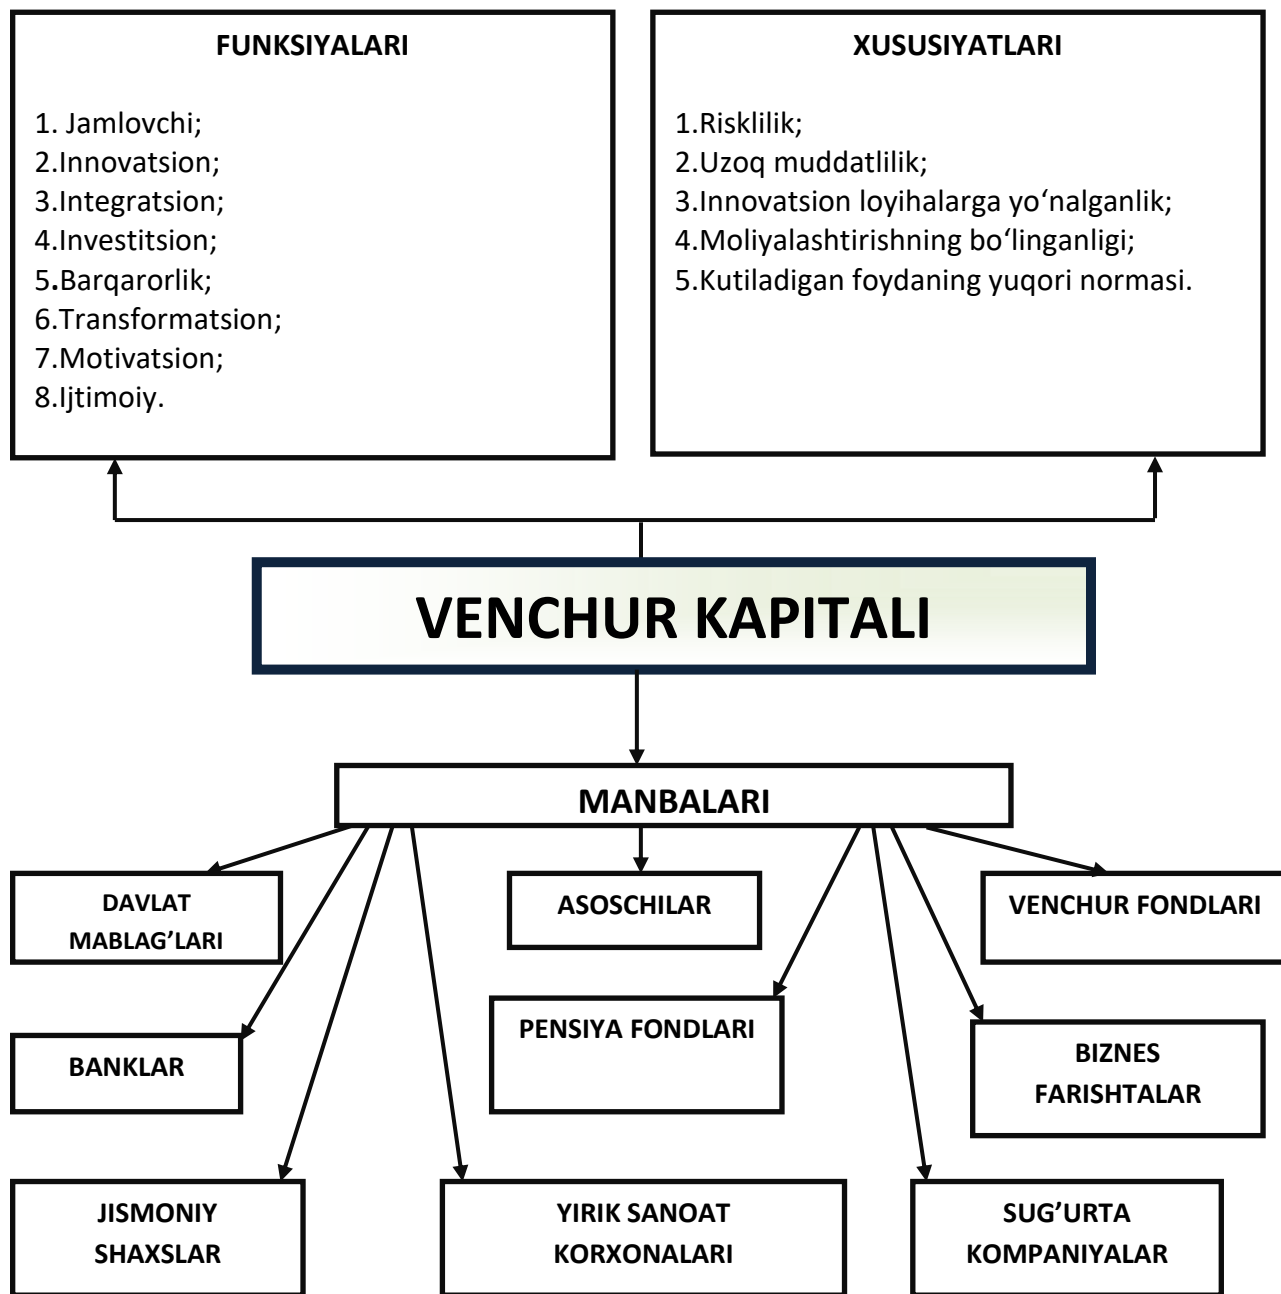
FUNKSIYALARI

1. Jamlovchi;
2.Innovatsion;
3.Integratsion;
4.Investitsion;
5.Barqarorlik;
6.Transformatsion;
7.Motivatsion;
8.Ijtimoiy.

XUSUSIYATLARI

1.Risklilik;
2.Uzoq muddatlilik;
3.Innovatsion loyihalarga yo‘nalganlik;
4.Moliyalashtirishning bo‘linganligi;
5.Kutiladigan foydaning yuqori normasi.

VENCHUR KAPITALI

MANBALARI

DAVLAT MABLAG’LARI

ASOSCHILAR

VENCHUR FONDLARI

BANKLAR

PENSIYA FONDLARI

BIZNES FARISHTALAR

JISMONIY SHAXSLAR

YIRIK SANOAT KORXONALARI

SUG’URTA KOMPANIYALAR